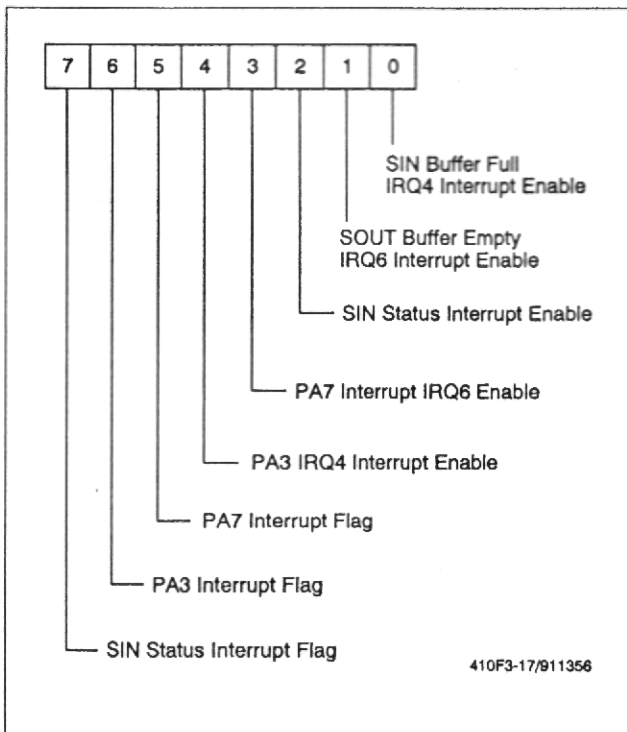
| 7 | 6 | 5 | 4 | 3 | 2 | 1 | 0 |
|---|---|---|---|---|---|---|---|

SIN Buffer Full IRQ4 Interrupt Enable

SOUT Buffer Empty IRQ6 Interrupt Enable

SIN Status Interrupt Enable

PA7 Interrupt IRQ6 Enable

PA3 IRQ4 Interrupt Enable

PA7 Interrupt Flag

PA3 Interrupt Flag

SIN Status Interrupt Flag

410F3-17/911356